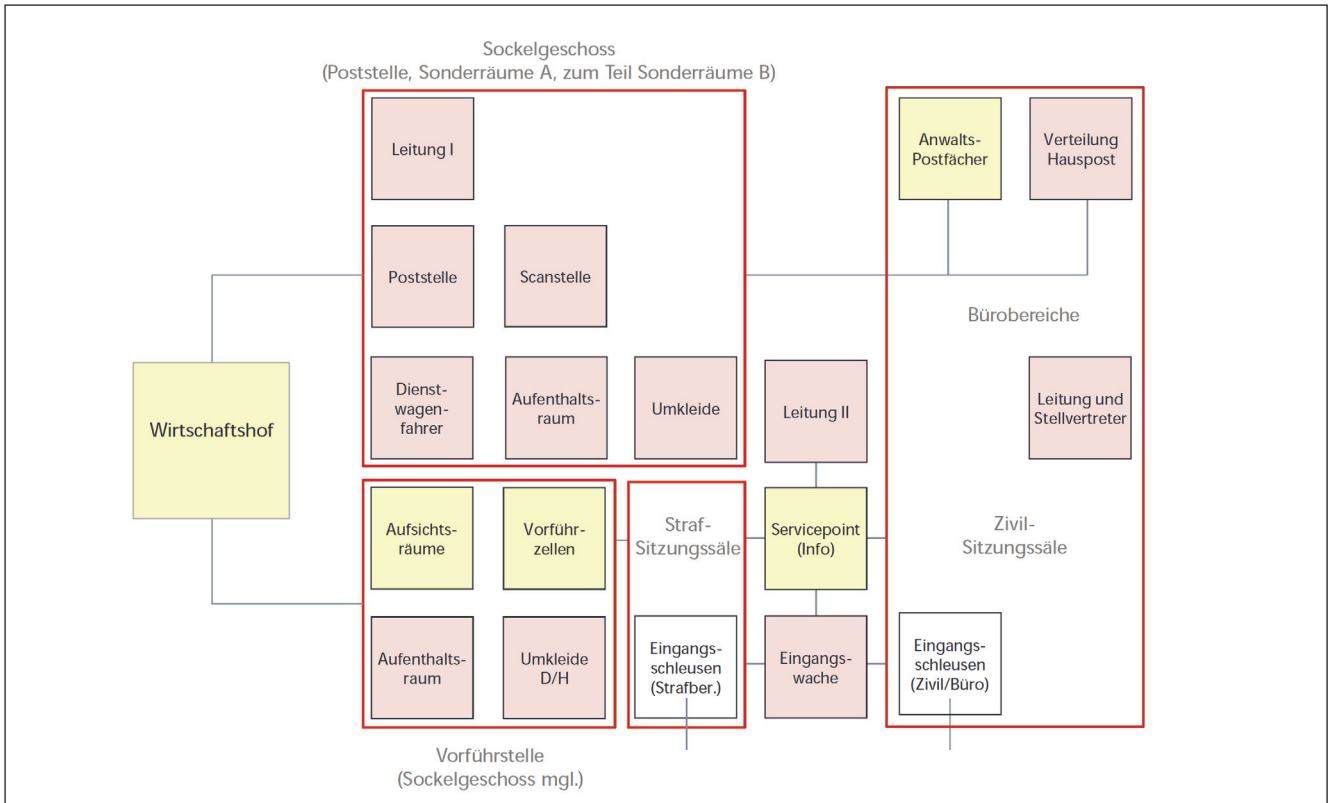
Sockelgeschoss
(Poststelle, Sonderräume A, zum Teil Sonderräume B)

Leitung I

Poststelle

Scanstelle

Dienstwagenfahrer

Aufenthaltsraum

Umkleide

Anwalts-Postfächer

Verteilung Hauspost

Bürobereiche

Leitung und Stellvertreter

Wirtschaftshof

Leitung II

Aufsichtsräume

Vorführzellen

Straf-Sitzungssäle

Servicepoint (Info)

Zivil-Sitzungssäle

Aufenthaltsraum

Umkleide D/H

Eingangsschleusen (Strafber.)

Eingangswache

Eingangsschleusen (Zivil/Büro)

Vorführstelle
(Sockelgeschoss mgl.)